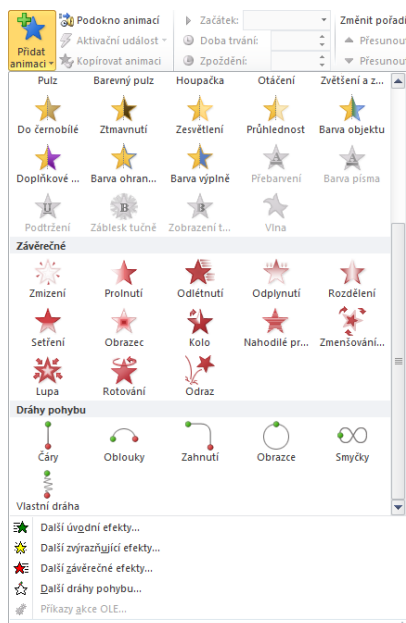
Přidat animaci
Podokno animací
Aktivační událost
Kopírovat animaci
Začátek:
Doba trvání:
Zpoždění:
Změnit pořadí
Přesunout
Přesunout

Pulz
Barevný pulz
Houpačka
Otáčení
Zvětšení a z...
Do černobílé
Ztmavnutí
Zesvětlení
Průhlednost
Barva objektu
Doplňkové ...
Barva ohran...
Barva výplně
Přebarvení
Barva písma
Podtržení
Záblesk tučně
Zobrazení t...
Vlna

Závěrečné
Zmizení
Prolnutí
Odlétnutí
Odplynutí
Rozdělení
Setření
Obrazec
Kolo
Nahodilé pr...
Zmenšování...
Lupa
Rotování
Odraz

Dráhy pohybu
Čáry
Oblouky
Zahnutí
Obrazce
Smyčky
Vlastní dráha

Další úvodní efekty...
Další zvýrazňující efekty...
Další závěrečné efekty...
Další dráhy pohybu...
Příkazy akce OLE...